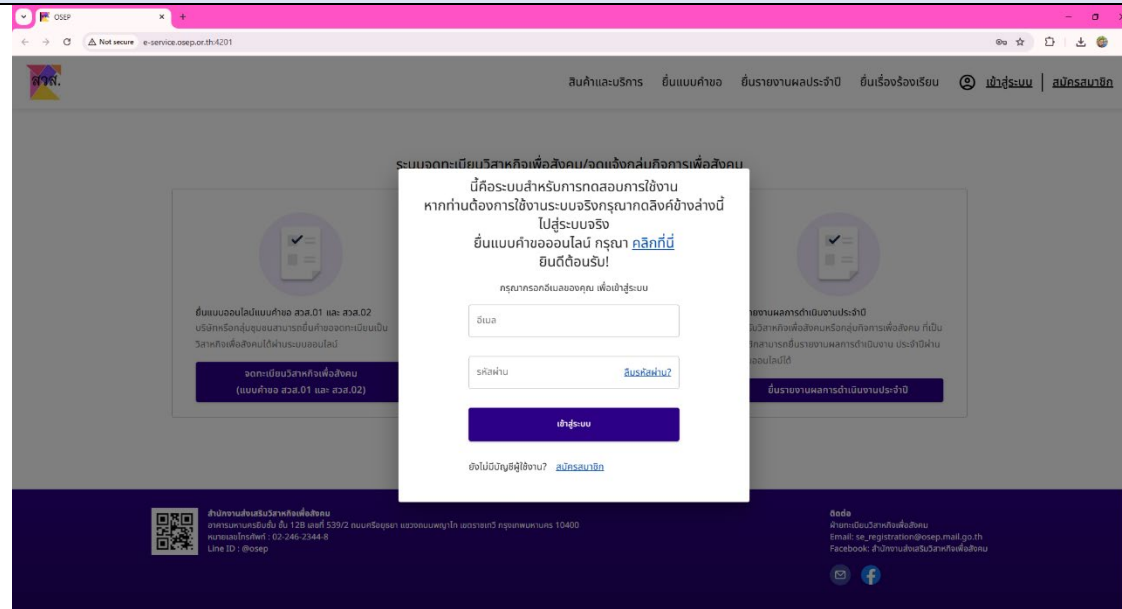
OSEP

Not secure e-service.osep.or.th:4201

สวส.

สินค้าและบริการ ยื่นแบบคำขอ ยื่นรายงานผลประจำปี ยื่นเรื่องร้องเรียน เข้าสู่ระบบ | สมัครสมาชิก

ระบบจดทะเบียนวิสาหกิจเพื่อสังคม/จดแจ้งกลุ่มกิจการเพื่อสังคม

ยื่นแบบออนไลน์แบบคำขอ สวส.01 และ สวส.02

บริษัทหรือกลุ่มชุมชนสามารถยื่นคำขอจดทะเบียนเป็นวิสาหกิจเพื่อสังคมได้ผ่านระบบออนไลน์

จดทะเบียนวิสาหกิจเพื่อสังคม (แบบคำขอ สวส.01 และ สวส.02)

รายงานผลการดำเนินงานประจำปี

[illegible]วิสาหกิจเพื่อสังคมหรือกลุ่มกิจการเพื่อสังคม ที่เป็น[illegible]สามารถยื่นรายงานผลการดำเนินงาน ประจำปีผ่าน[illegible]ออนไลน์ได้

ยื่นรายงานผลการดำเนินงานประจำปี

นี้คือระบบสำหรับการทดสอบการใช้งาน
หากท่านต้องการใช้งานระบบจริงกรุณากดลิงค์ข้างล่างนี้ไปสู่ระบบจริง
ยื่นแบบคำขอออนไลน์ กรุณา คลิกที่นี่
ยินดีต้อนรับ!

กรุณากรอกอีเมลของคุณ เพื่อเข้าสู่ระบบ

อีเมล

รหัสผ่าน ลืมรหัสผ่าน?

เข้าสู่ระบบ

ยังไม่มีบัญชีผู้ใช้งาน? สมัครสมาชิก

สำนักงานส่งเสริมวิสาหกิจเพื่อสังคม
อาคารมหานครยิปซัม ชั้น 12B เลขที่ 539/2 ถนนศรีอยุธยา แขวงถนนพญาไท เขตราชเทวี กรุงเทพมหานคร 10400
หมายเลขโทรศัพท์ : 02-246-2344-8
Line ID : @osep

ติดต่อ
ฝ่ายทะเบียนวิสาหกิจเพื่อสังคม
Email: se_registration@osep.mail.go.th
Facebook: สำนักงานส่งเสริมวิสาหกิจเพื่อสังคม